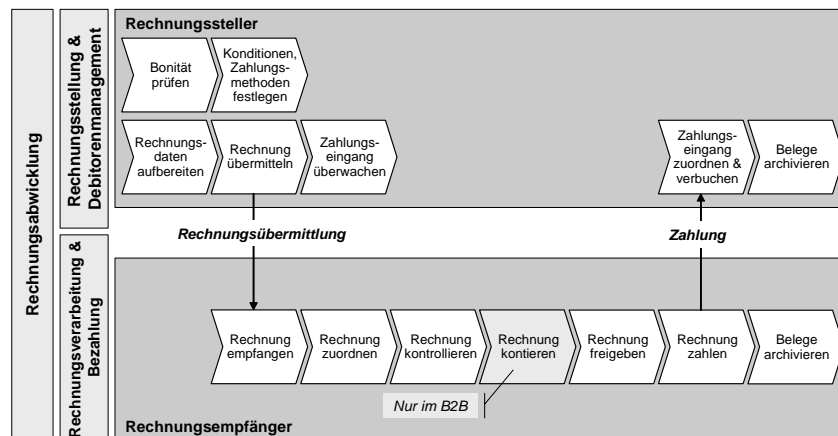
Rechnungsabwicklung

Rechnungsstellung & Debitorenmanagement

Rechnungssteller

Bonität prüfen

Konditionen, Zahlungsmethoden festlegen

Rechnungsdaten aufbereiten

Rechnung übermitteln

Zahlungseingang überwachen

Zahlungseingang zuordnen & verbuchen

Belege archivieren

Rechnungsübermittlung

Zahlung

Rechnungsverarbeitung & Bezahlung

Rechnung empfangen

Rechnung zuordnen

Rechnung kontrollieren

Rechnung kontieren

Rechnung freigeben

Rechnung zahlen

Belege archivieren

Nur im B2B

Rechnungsempfänger